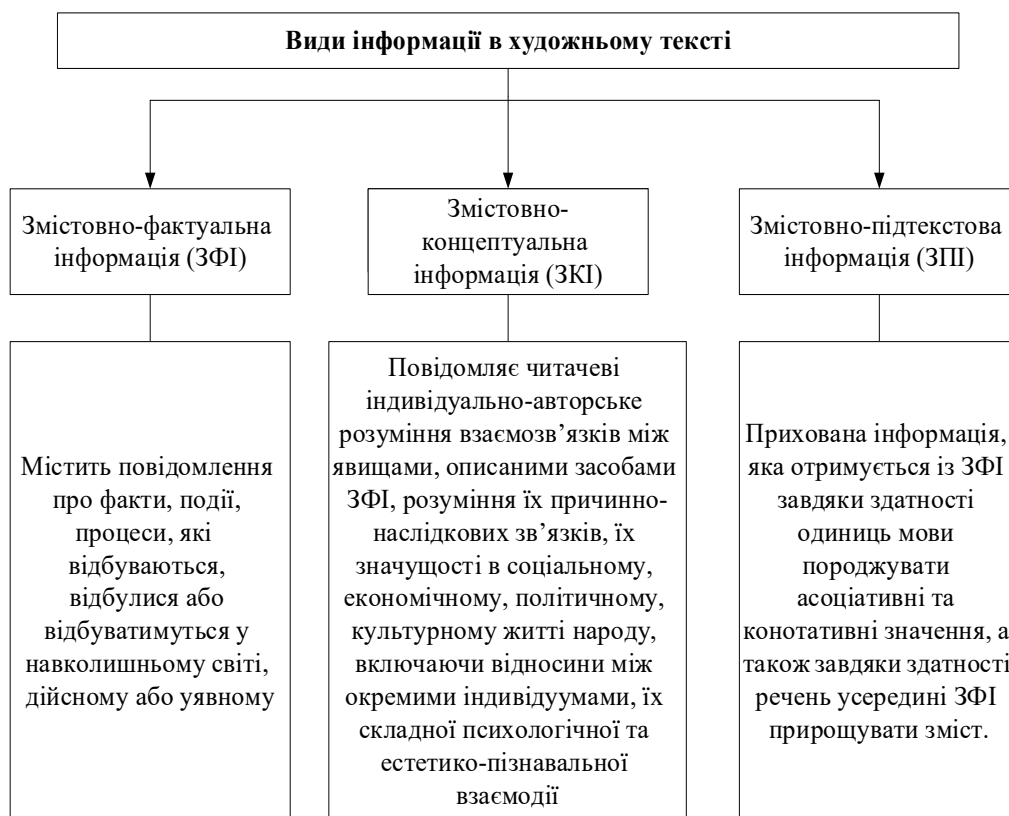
**Види інформації в художньому тексті**

Змістовно-фактуальна інформація (ЗФІ)

Змістовно-концептуальна інформація (ЗКІ)

Змістовно-підтекстова інформація (ЗПІ)

Містить повідомлення про факти, події, процеси, які відбуваються, відбулися або відбуватимуться у навколишньому світі, дійсному або уявному

Повідомляє читачеві індивідуально-авторське розуміння взаємозв'язків між явищами, описаними засобами ЗФІ, розуміння їх причинно-наслідкових зв'язків, їх значущості в соціальному, економічному, політичному, культурному житті народу, включаючи відносини між окремими індивідуумами, їх складної психологічної та естетико-пізнавальної взаємодії

Прихована інформація, яка отримується із ЗФІ завдяки здатності одиниць мови породжувати асоціативні та конотативні значення, а також завдяки здатності речень усередині ЗФІ прирощувати зміст.